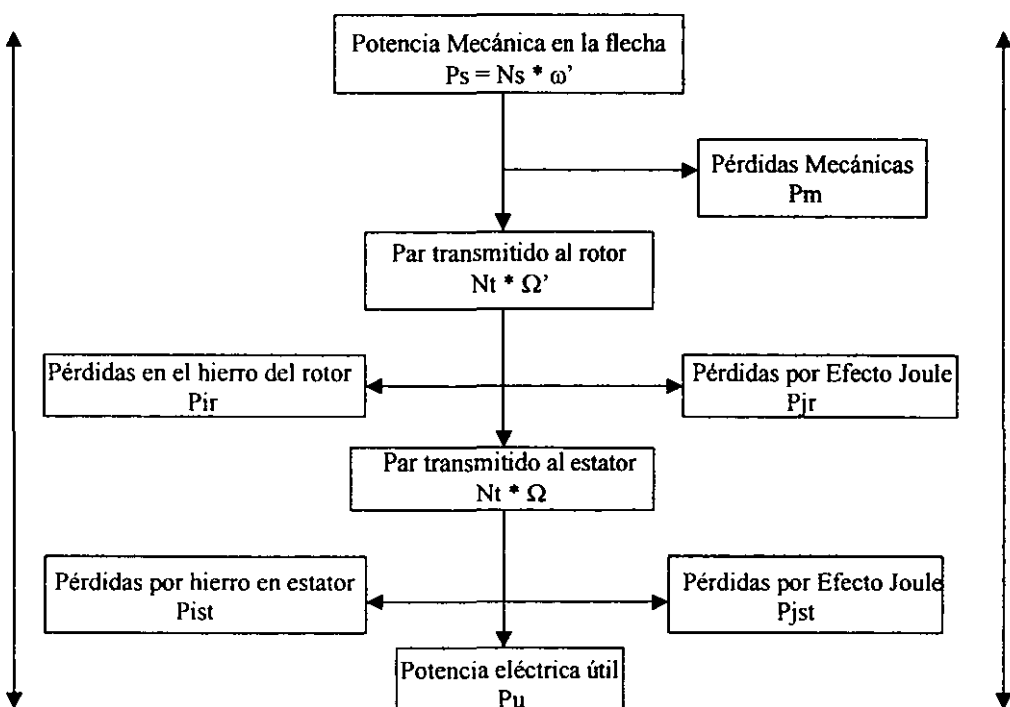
Potencia Mecánica en la flecha
Ps = Ns * ω'

Pérdidas Mecánicas
Pm

Par transmitido al rotor
Nt * Ω'

Pérdidas en el hierro del rotor
Pir

Pérdidas por Efecto Joule
Pjr

Par transmitido al estator
Nt * Ω

Pérdidas por hierro en estator
Pist

Pérdidas por Efecto Joule
Pjst

Potencia eléctrica útil
Pu